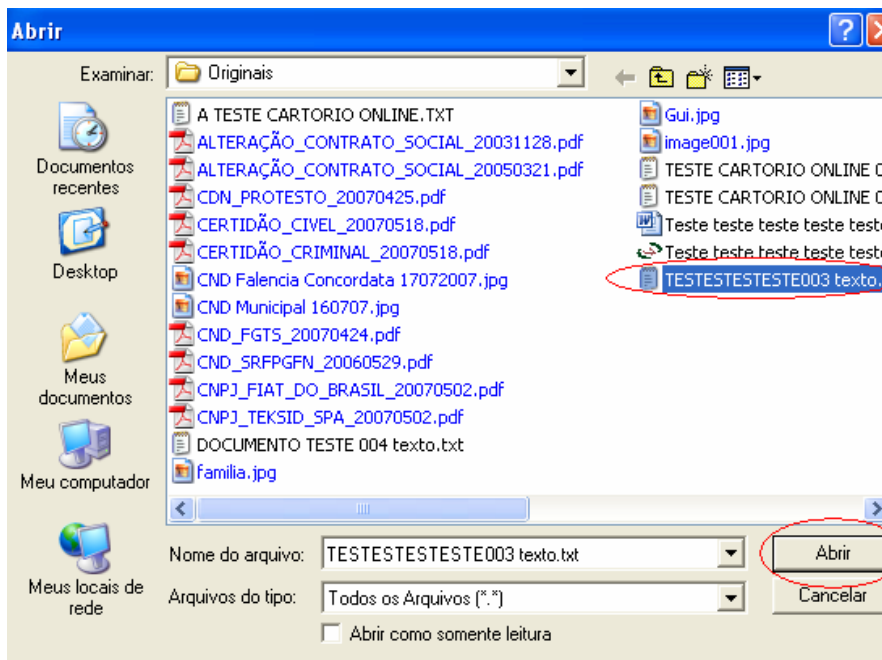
Abrir

Examinar: Originais

Documentos recentes

Desktop

Meus documentos

Meu computador

Meus locais de rede

A TESTE CARTORIO ONLINE.TXT
ALTERAÇÃO_CONTRATO_SOCIAL_20031128.pdf
ALTERAÇÃO_CONTRATO_SOCIAL_20050321.pdf
CDN_PROTESTO_20070425.pdf
CERTIDÃO_CIVEL_20070518.pdf
CERTIDÃO_CRIMINAL_20070518.pdf
CND Falencia Concordata 17072007.jpg
CND Municipal 160707.jpg
CND_FGTS_20070424.pdf
CND_SRFPGFN_20060529.pdf
CNPJ_FIAT_DO_BRASIL_20070502.pdf
CNPJ_TEKSID_SPA_20070502.pdf
DOCUMENTO TESTE 004 texto.txt
familia.jpg

Gui.jpg
image001.jpg
TESTE CARTORIO ONLINE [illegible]
TESTE CARTORIO ONLINE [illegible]
Teste teste teste teste test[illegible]
Teste teste teste teste test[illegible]
TESTESTESTESTE003 texto.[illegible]

Nome do arquivo: TESTESTESTESTE003 texto.txt

Arquivos do tipo: Todos os Arquivos (*.*)

Abrir como somente leitura

Abrir

Cancelar